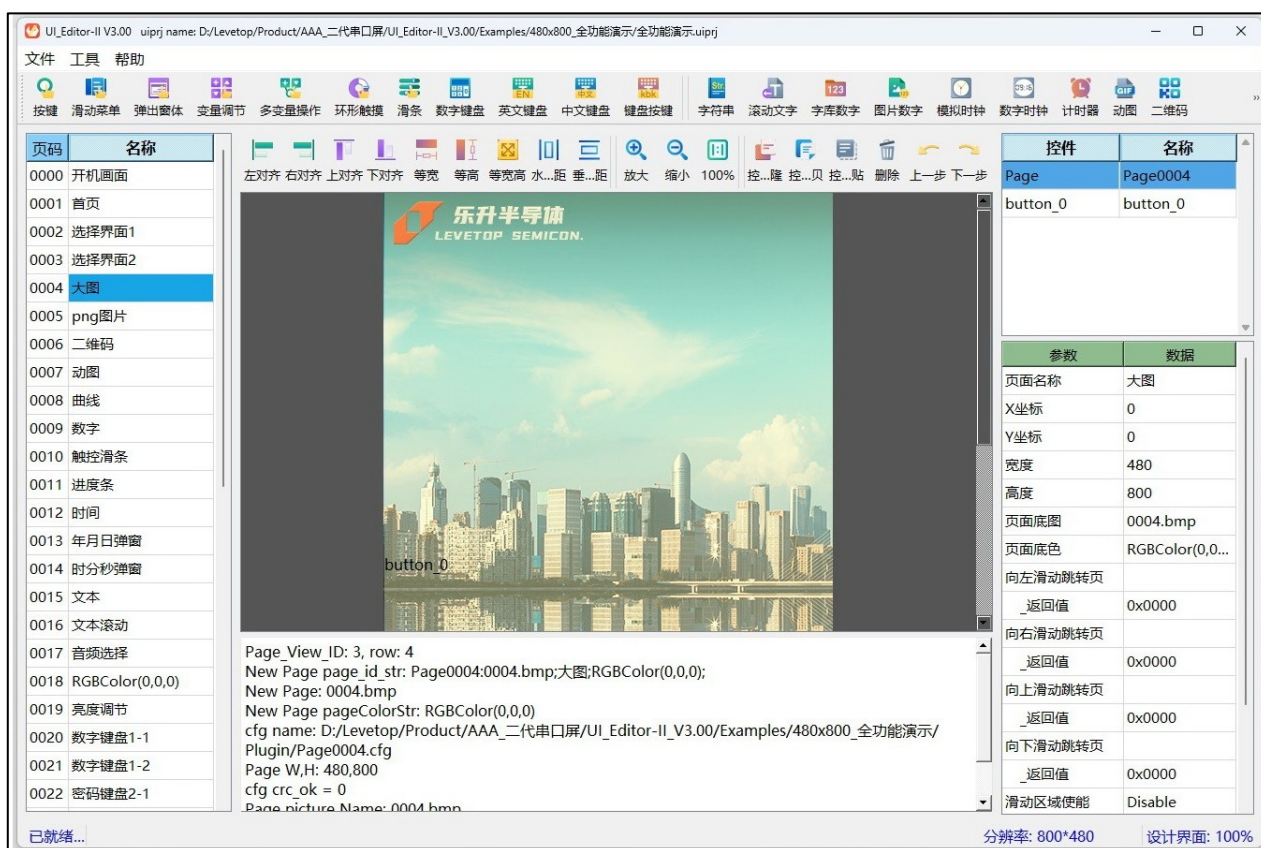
UI_Editor-II V3.00 uiprj name: D:/Levetop/Product/AAA_二代串口屏/UI_Editor-II_V3.00/Examples/480x800_全功能演示/全功能演示.uiprj

文件 工具 帮助

按键 滑动菜单 弹出窗体 变量调节 多变量操作 环形触摸 滑条 数字键盘 英文键盘 中文键盘 键盘按键 字符串 滚动文字 字库数字 图片数字 模拟时钟 数字时钟 计时器 动图 二维码

| 页码 | 名称 |
|---|---|
| 0000 | 开机画面 |
| 0001 | 首页 |
| 0002 | 选择界面1 |
| 0003 | 选择界面2 |
| 0004 | 大图 |
| 0005 | png图片 |
| 0006 | 二维码 |
| 0007 | 动图 |
| 0008 | 曲线 |
| 0009 | 数字 |
| 0010 | 触控滑条 |
| 0011 | 进度条 |
| 0012 | 时间 |
| 0013 | 年月日弹窗 |
| 0014 | 时分秒弹窗 |
| 0015 | 文本 |
| 0016 | 文本滚动 |
| 0017 | 音频选择 |
| 0018 | RGBColor(0,0,0) |
| 0019 | 亮度调节 |
| 0020 | 数字键盘1-1 |
| 0021 | 数字键盘1-2 |
| 0022 | 密码键盘2-1 |

左对齐 右对齐 上对齐 下对齐 等宽 等高 等宽高 水...距 垂...距 放大 缩小 100% 控...隆 控...贝 控...贴 删除 上一步 下一步

乐升半导体
LEVETOP SEMICON.

button_0

Page_View_ID: 3, row: 4
New Page page_id_str: Page0004:0004.bmp;大图;RGBColor(0,0,0);
New Page: 0004.bmp
New Page pageColorStr: RGBColor(0,0,0)
cfg name: D:/Levetop/Product/AAA_二代串口屏/UI_Editor-II_V3.00/Examples/480x800_全功能演示/Plugin/Page0004.cfg
Page W,H: 480,800
cfg crc_ok = 0
Page picture Name: 0004.bmp

| 控件 | 名称 |
|---|---|
| Page | Page0004 |
| button_0 | button_0 |

| 参数 | 数据 |
|---|---|
| 页面名称 | 大图 |
| X坐标 | 0 |
| Y坐标 | 0 |
| 宽度 | 480 |
| 高度 | 800 |
| 页面底图 | 0004.bmp |
| 页面底色 | RGBColor(0,0... |
| 向左滑动跳转页 | |
| _返回值 | 0x0000 |
| 向右滑动跳转页 | |
| _返回值 | 0x0000 |
| 向上滑动跳转页 | |
| _返回值 | 0x0000 |
| 向下滑动跳转页 | |
| _返回值 | 0x0000 |
| 滑动区域使能 | Disable |

已就绪...
分辨率: 800*480
设计界面: 100%